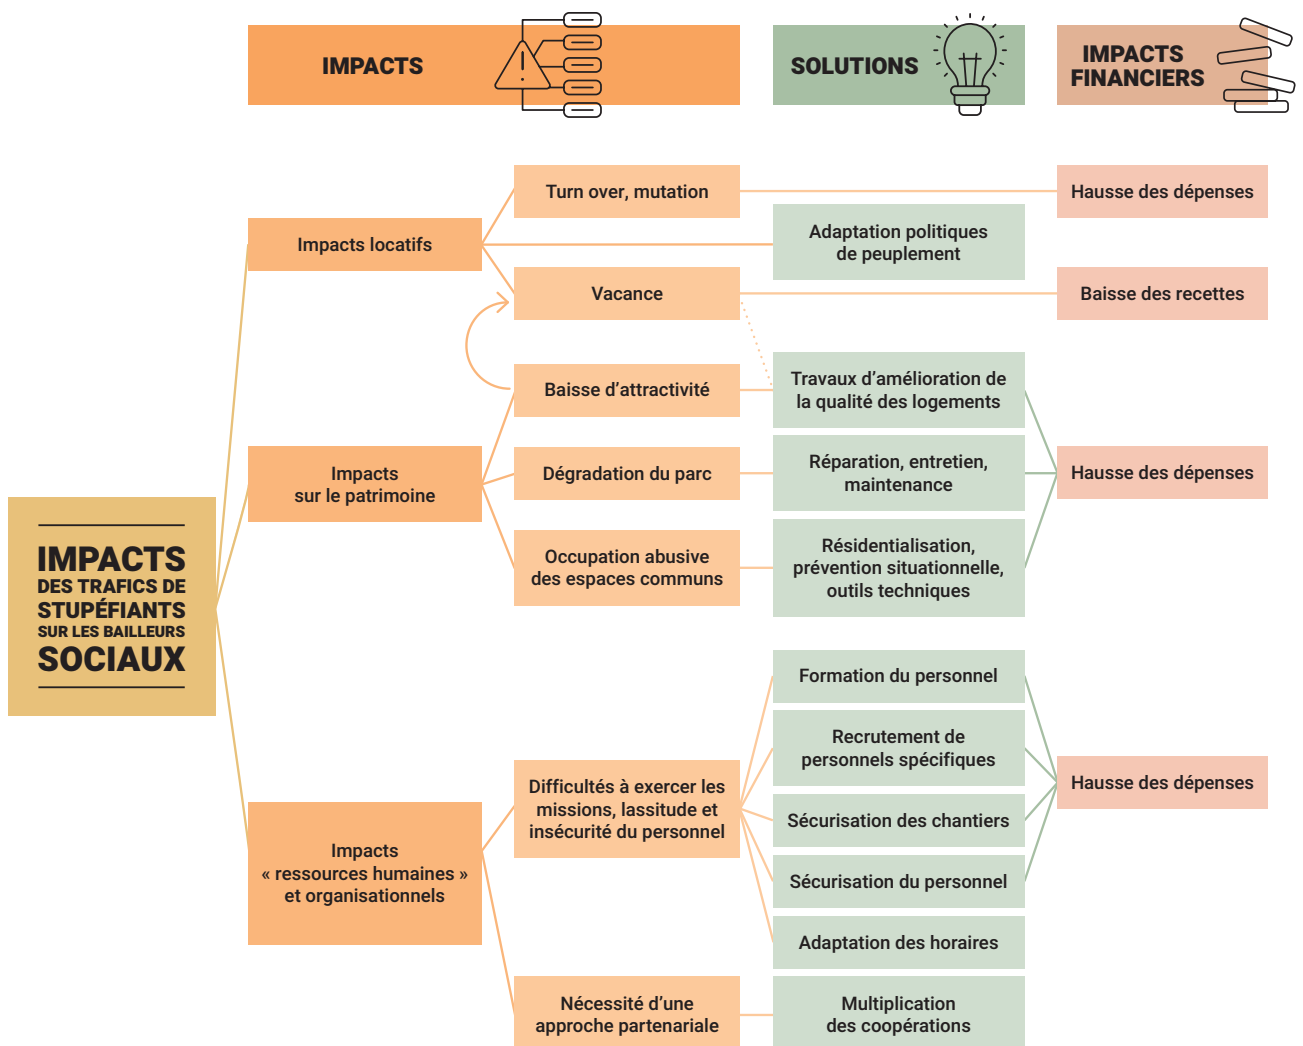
IMPACTS

SOLUTIONS

IMPACTS FINANCIERS

IMPACTS DES TRAFICS DE STUPÉFIANTS SUR LES BAILLEURS SOCIAUX

Impacts locatifs

Turn over, mutation

Hausse des dépenses

Adaptation politiques de peuplement

Vacance

Baisse des recettes

Baisse d'attractivité

Travaux d'amélioration de la qualité des logements

Impacts sur le patrimoine

Dégradation du parc

Réparation, entretien, maintenance

Hausse des dépenses

Occupation abusive des espaces communs

Résidentialisation, prévention situationnelle, outils techniques

Formation du personnel

Recrutement de personnels spécifiques

Hausse des dépenses

Difficultés à exercer les missions, lassitude et insécurité du personnel

Sécurisation des chantiers

Impacts « ressources humaines » et organisationnels

Sécurisation du personnel

Adaptation des horaires

Nécessité d'une approche partenariale

Multiplication des coopérations